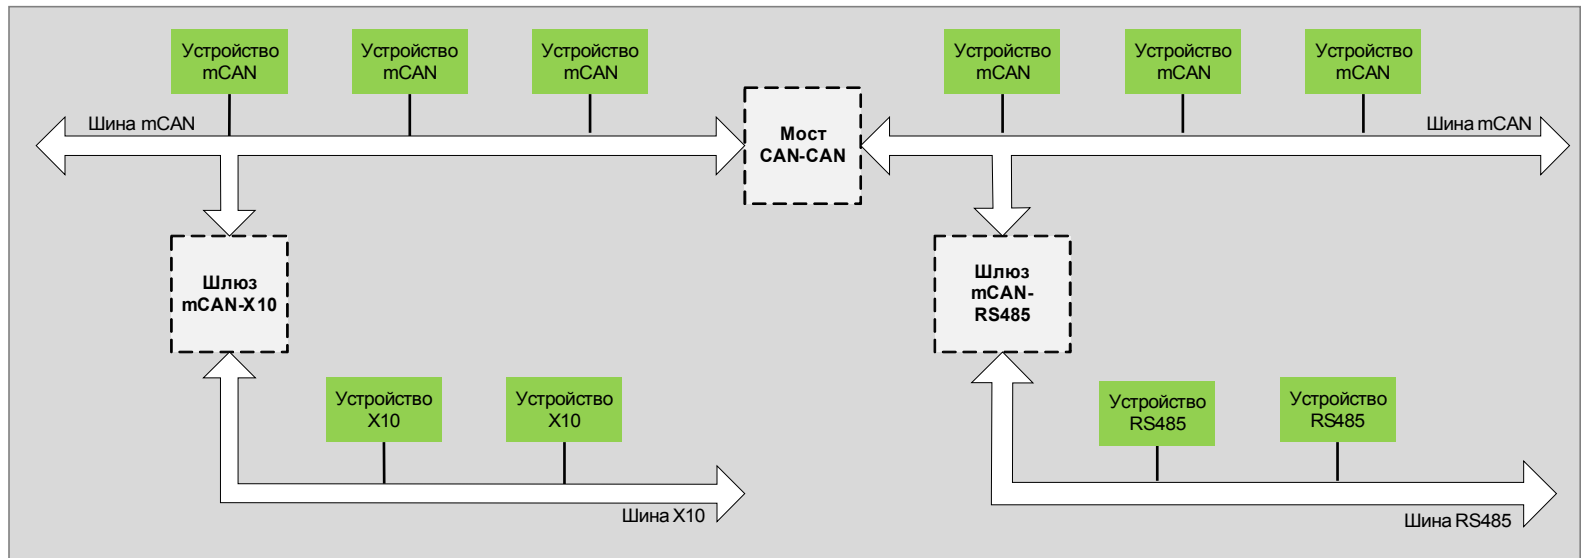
Устройство mCAN

Устройство mCAN

Устройство mCAN

Устройство mCAN

Устройство mCAN

Устройство mCAN

Шина mCAN

Мост CAN-CAN

Шина mCAN

Шлюз mCAN-X10

Шлюз mCAN-RS485

Устройство X10

Устройство X10

Устройство RS485

Устройство RS485

Шина X10

Шина RS485